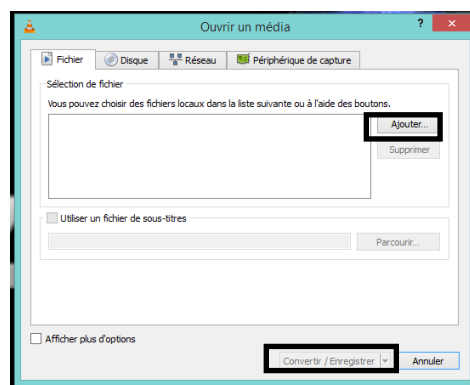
Ouvrir un média

?

Fichier

Disque

Réseau

Périphérique de capture

Sélection de fichier

Vous pouvez choisir des fichiers locaux dans la liste suivante ou à l'aide des boutons.

Ajouter...

Supprimer

Utiliser un fichier de sous-titres

Parcourir...

Afficher plus d'options

Convertir / Enregistrer

Annuler